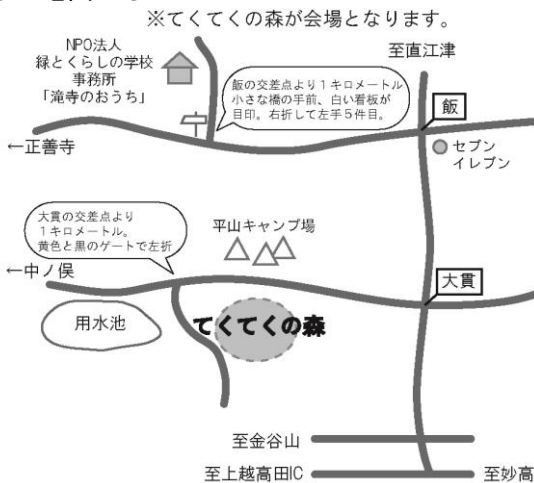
※てくてくの森が会場となります。

NPO法人
緑とくらしの学校
事務所
「滝寺のおうち」

飯の交差点より１キロメートル
小さな橋の手前、白い看板が
目印。右折して左手５件目。

至直江津

飯

←正善寺

セブン
イレブン

大貫の交差点より
１キロメートル。
黄色と黒のゲートで左折

平山キャンプ場

←中ノ俣

大貫

用水池

てくてくの森

至金谷山

至上越高田IC

至妙高